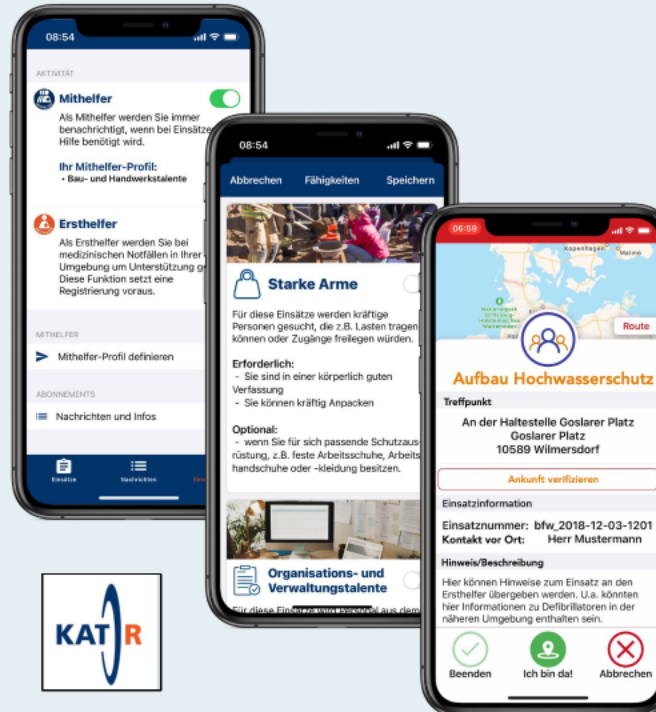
08:54

AKTIVITÄT

Mithelfer

Als Mithelfer werden Sie immer benachrichtigt, wenn bei Einsätze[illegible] Hilfe benötigt wird.

Ihr Mithelfer-Profil:
• Bau- und Handwerkstalente

Ersthelfer

Als Ersthelfer werden Sie bei medizinischen Notfällen in Ihrer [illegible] Umgebung um Unterstützung g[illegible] Diese Funktion setzt eine Registrierung voraus.

MITHELFER

Mithelfer-Profil definieren

ABONNEMENTS

Nachrichten und Infos

Einsätze Nachrichten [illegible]

08:54

Abbrechen Fähigkeiten Speichern

Starke Arme

Für diese Einsätze werden kräftige Personen gesucht, die z.B. Lasten tragen können oder Zugänge freilegen würden.

Erforderlich:
- Sie sind in einer körperlich guten Verfassung
- Sie können kräftig Anpacken

Optional:
- wenn Sie für sich passende Schutzausrüstung, z.B. feste Arbeitsschuhe, Arbeitshandschuhe oder -kleidung besitzen.

Organisations- und Verwaltungstalente

Für diese Einsätze wird Personal aus dem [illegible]

06:59

Kopenhagen Malmö

Route

Aufbau Hochwasserschutz

Treffpunkt

An der Haltestelle Goslarer Platz
Goslarer Platz
10589 Wilmersdorf

Ankunft verifizieren

Einsatzinformation

Einsatznummer: bfw_2018-12-03-1201
Kontakt vor Ort: Herr Mustermann

Hinweis/Beschreibung

Hier können Hinweise zum Einsatz an den Ersthelfer übergeben werden. U.a. könnten hier Informationen zu Defibrillatoren in der näheren Umgebung enthalten sein.

Beenden Ich bin da! Abbrechen

KAT R